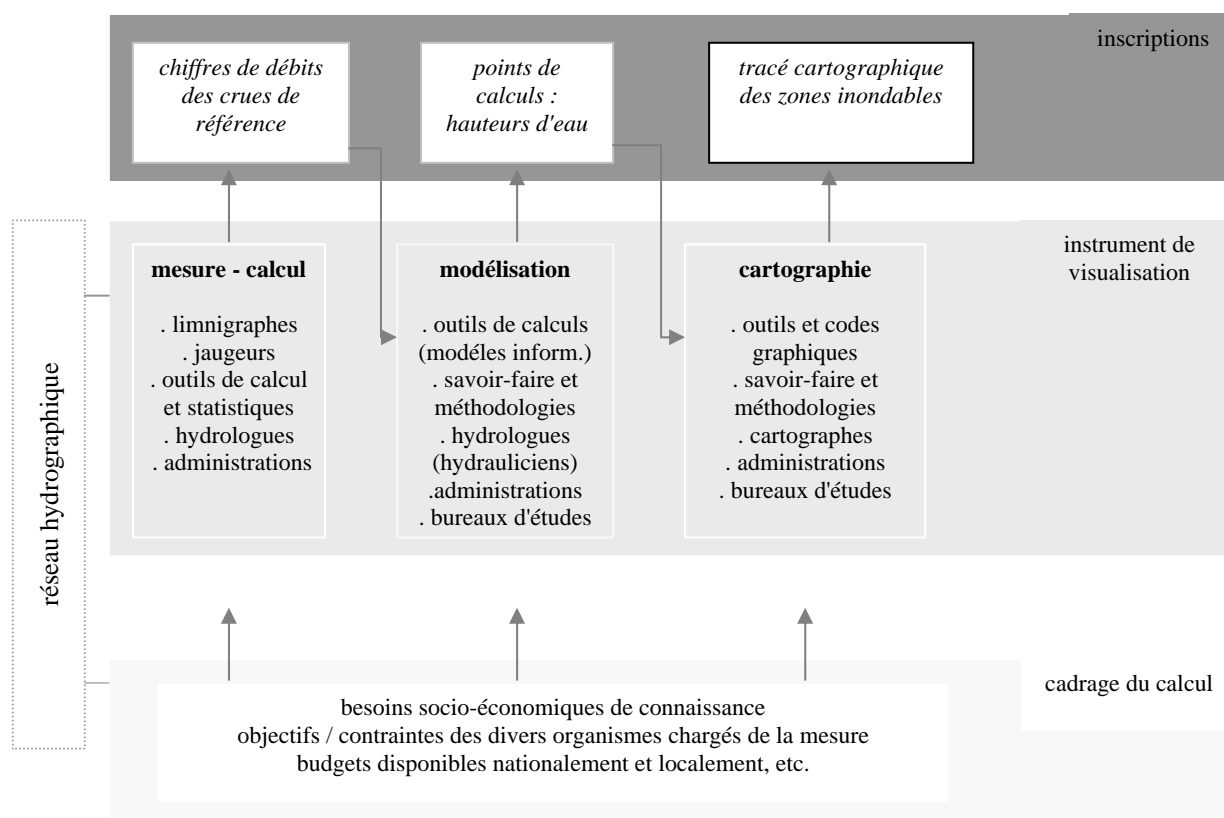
inscriptions

chiffres de débits des crues de référence

points de calculs : hauteurs d'eau

tracé cartographique des zones inondables

instrument de visualisation

réseau hydrographique

mesure - calcul

. limnigraphes
. jaugeurs
. outils de calcul et statistiques
. hydrologues
. administrations

modélisation

. outils de calculs (modéles inform.)
. savoir-faire et méthodologies
. hydrologues (hydrauliciens)
.administrations
. bureaux d'études

cartographie

. outils et codes graphiques
. savoir-faire et méthodologies
. cartographes
. administrations
. bureaux d'études

cadrage du calcul

besoins socio-économiques de connaissance
objectifs / contraintes des divers organismes chargés de la mesure
budgets disponibles nationalement et localement, etc.